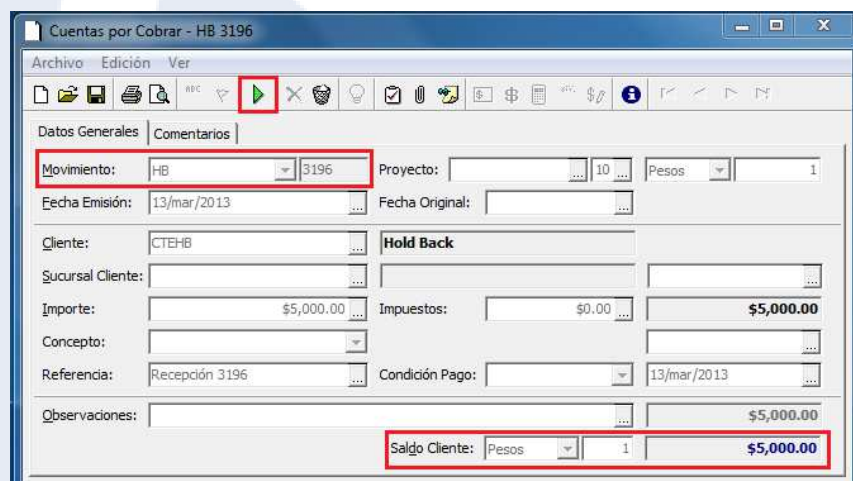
Cuentas por Cobrar - HB 3196

Archivo Edición Ver

Datos Generales | Comentarios

Movimiento: HB 3196
Proyecto: 10 Pesos 1
Fecha Emisión: 13/mar/2013
Fecha Original:
Cliente: CTEHB
Hold Back
Sucursal Cliente:
Importe: $5,000.00
Impuestos: $0.00
$5,000.00
Concepto:
Referencia: Recepción 3196
Condición Pago:
13/mar/2013
Observaciones:
$5,000.00
Saldo Cliente: Pesos 1
$5,000.00